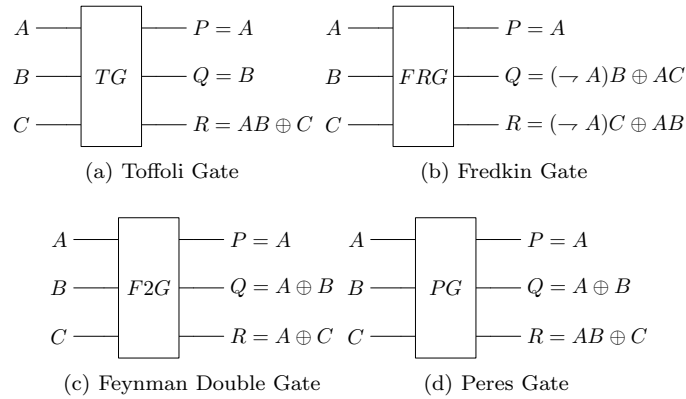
$A$ $TG$ $P = A$
$B$ $Q = B$
$C$ $R = AB \oplus C$

(a) Toffoli Gate

$A$ $FRG$ $P = A$
$B$ $Q = (\neg A)B \oplus AC$
$C$ $R = (\neg A)C \oplus AB$

(b) Fredkin Gate

$A$ $F2G$ $P = A$
$B$ $Q = A \oplus B$
$C$ $R = A \oplus C$

(c) Feynman Double Gate

$A$ $PG$ $P = A$
$B$ $Q = A \oplus B$
$C$ $R = AB \oplus C$

(d) Peres Gate